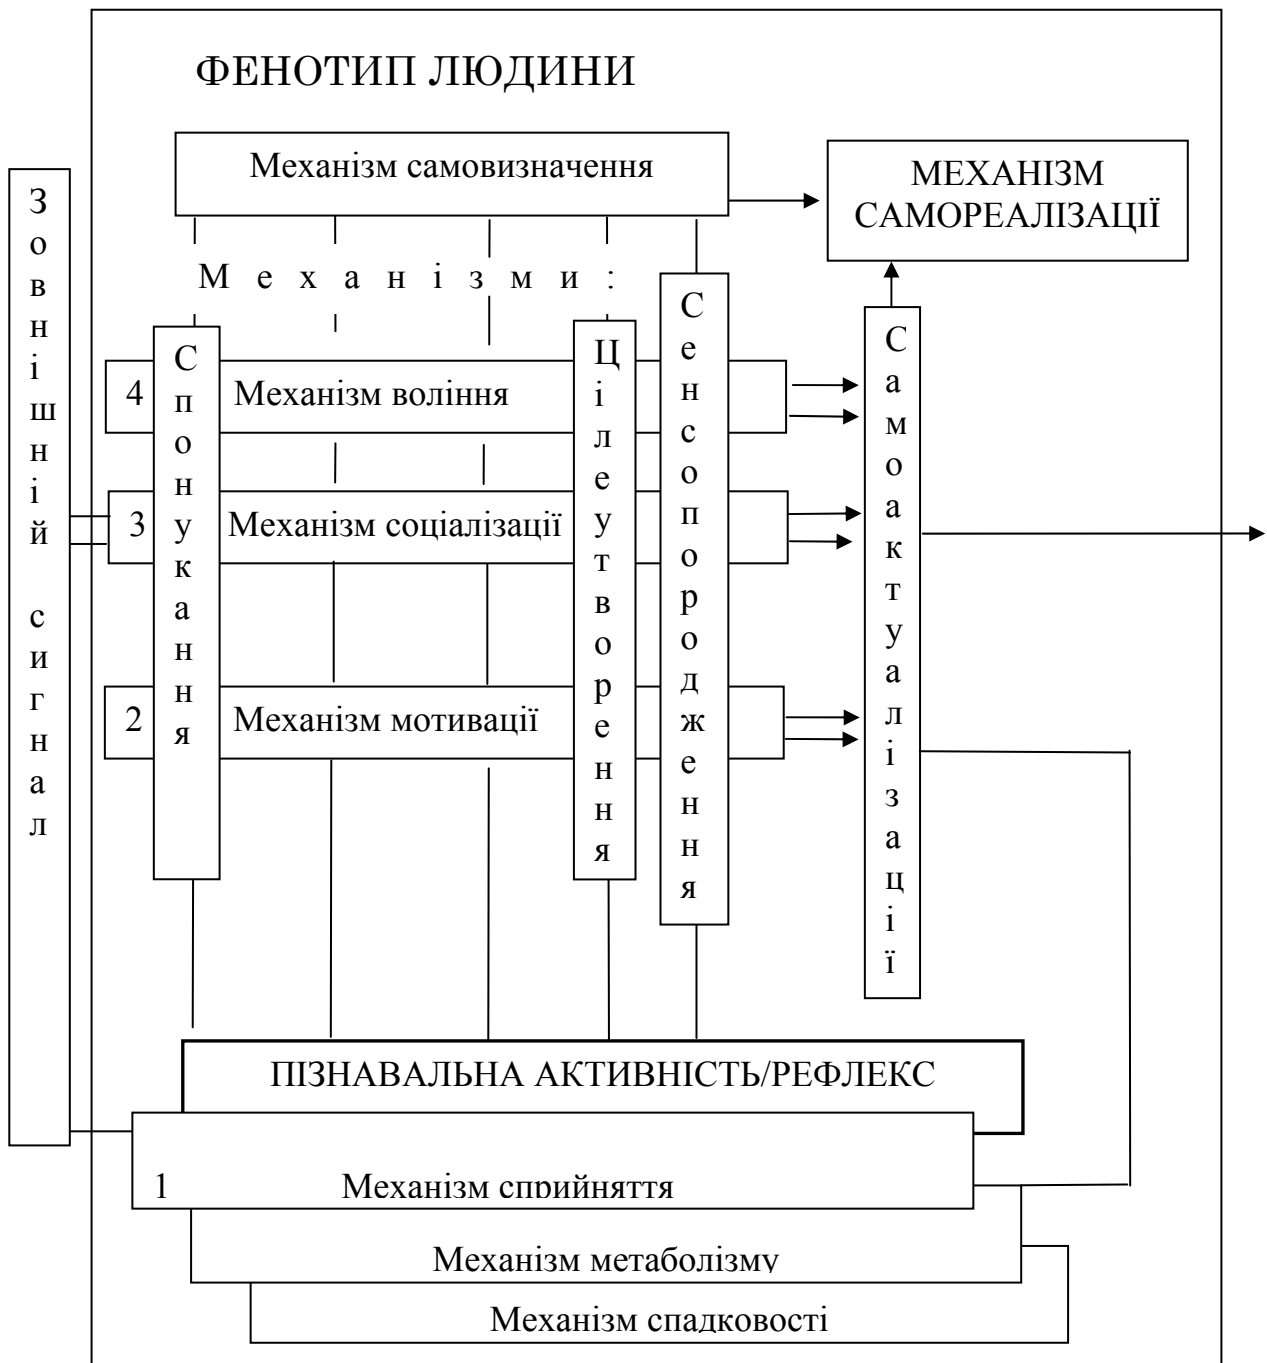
ФЕНОТИП ЛЮДИНИ

Механізм самовизначення

МЕХАНІЗМ САМОРЕАЛІЗАЦІЇ

Зовнішній сигнал

Механізми:

Спонукання

Цілеутворення

Сенсопороджения

Самоактуалізації

4 Механізм воління

3 Механізм соціалізації

2 Механізм мотивації

ПІЗНАВАЛЬНА АКТИВНІСТЬ/РЕФЛЕКС

1 Механізм сприйняття

Механізм метаболізму

Механізм спадковості